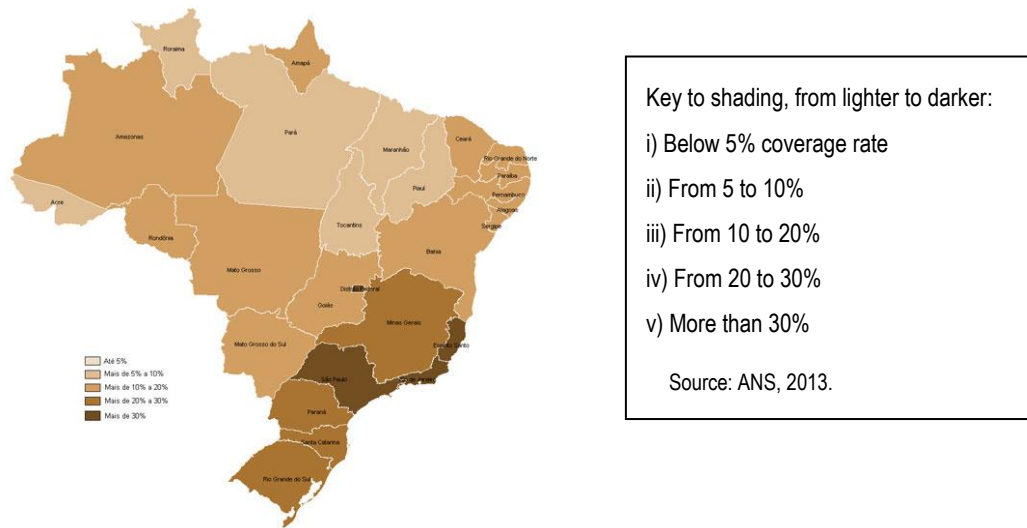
Roraima
Amapá
Amazonas
Pará
Maranhão
Ceará
Rio Grande do Norte
Paraíba
Pernambuco
Piauí
Alagoas
Sergipe
Acre
Tocantins
Rondônia
Bahia
Mato Grosso
Distrito Federal
Goiás
Minas Gerais
Espírito Santo
Mato Grosso do Sul
São Paulo
Rio de Janeiro
Paraná
Santa Catarina
Rio Grande do Sul

Até 5%
Mais de 5% a 10%
Mais de 10% a 20%
Mais de 20% a 30%
Mais de 30%

Key to shading, from lighter to darker:
i) Below 5% coverage rate
ii) From 5 to 10%
iii) From 10 to 20%
iv) From 20 to 30%
v) More than 30%
Source: ANS, 2013.